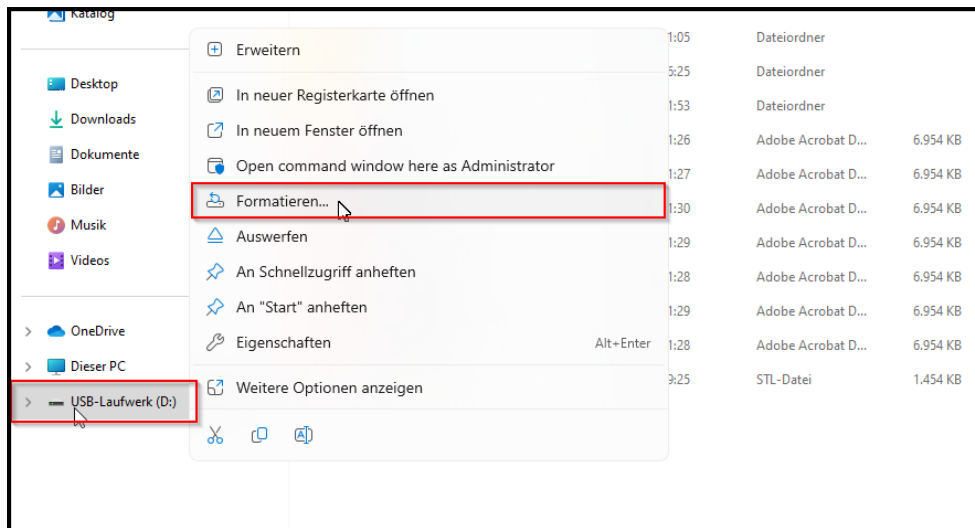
Katalog

Desktop
Downloads
Dokumente
Bilder
Musik
Videos

OneDrive
Dieser PC
USB-Laufwerk (D:)

Erweitern
In neuer Registerkarte öffnen
In neuem Fenster öffnen
Open command window here as Administrator
Formatieren...
Auswerfen
An Schnellzugriff anheften
An "Start" anheften
Eigenschaften Alt+Enter
Weitere Optionen anzeigen

| | | |
|---|---|---|
| 1:05 | Dateiordner | |
| 5:25 | Dateiordner | |
| 1:53 | Dateiordner | |
| 1:26 | Adobe Acrobat D... | 6.954 KB |
| 1:27 | Adobe Acrobat D... | 6.954 KB |
| 1:30 | Adobe Acrobat D... | 6.954 KB |
| 1:29 | Adobe Acrobat D... | 6.954 KB |
| 1:28 | Adobe Acrobat D... | 6.954 KB |
| 1:29 | Adobe Acrobat D... | 6.954 KB |
| 1:28 | Adobe Acrobat D... | 6.954 KB |
| 9:25 | STL-Datei | 1.454 KB |